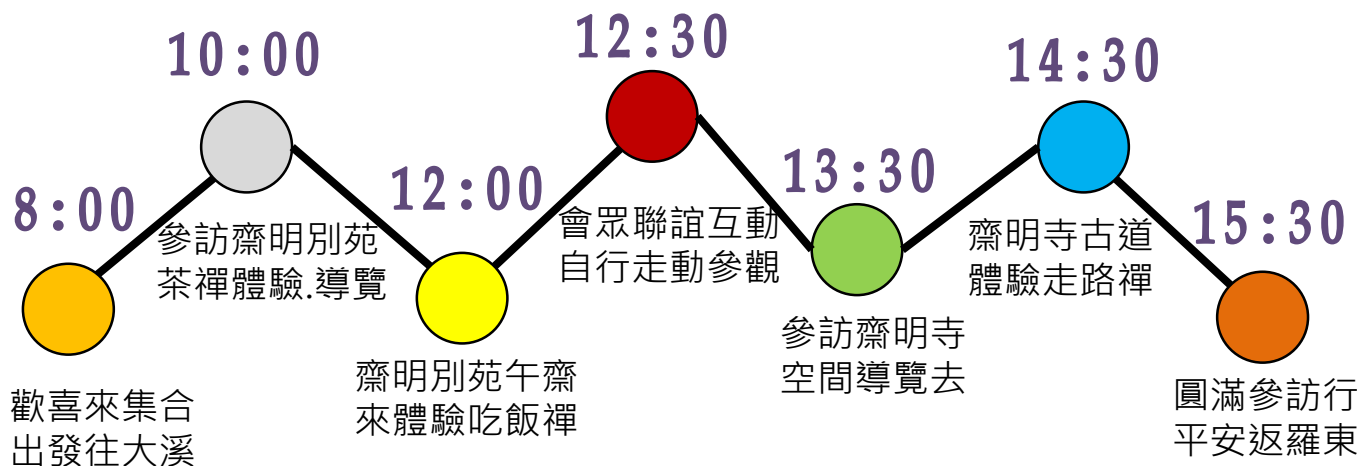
8:00
歡喜來集合
出發往大溪

10:00
參訪齋明別苑
茶禪體驗.導覽

12:00
齋明別苑午齋
來體驗吃飯禪

12:30
會眾聯誼互動
自行走動參觀

13:30
參訪齋明寺
空間導覽去

14:30
齋明寺古道
體驗走路禪

15:30
圓滿參訪行
平安返羅東